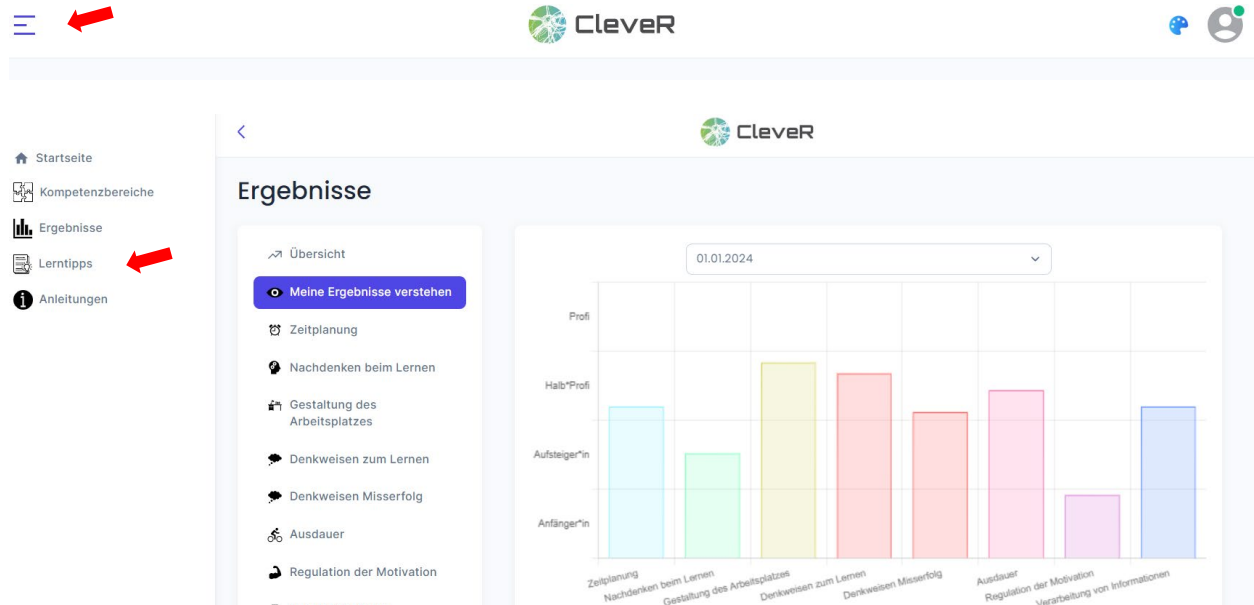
CleveR

Startseite
Kompetenzbereiche
Ergebnisse
Lerntipps
Anleitungen

CleveR

Ergebnisse

Übersicht
Meine Ergebnisse verstehen
Zeitplanung
Nachdenken beim Lernen
Gestaltung des Arbeitsplatzes
Denkweisen zum Lernen
Denkweisen Misserfolg
Ausdauer
Regulation der Motivation

01.01.2024

Profi
Halb*Profi
Aufsteiger*in
Anfänger*in

Zeitplanung
Nachdenken beim Lernen
Gestaltung des Arbeitsplatzes
Denkweisen zum Lernen
Denkweisen Misserfolg
Ausdauer
Regulation der Motivation
Verarbeitung von Informationen